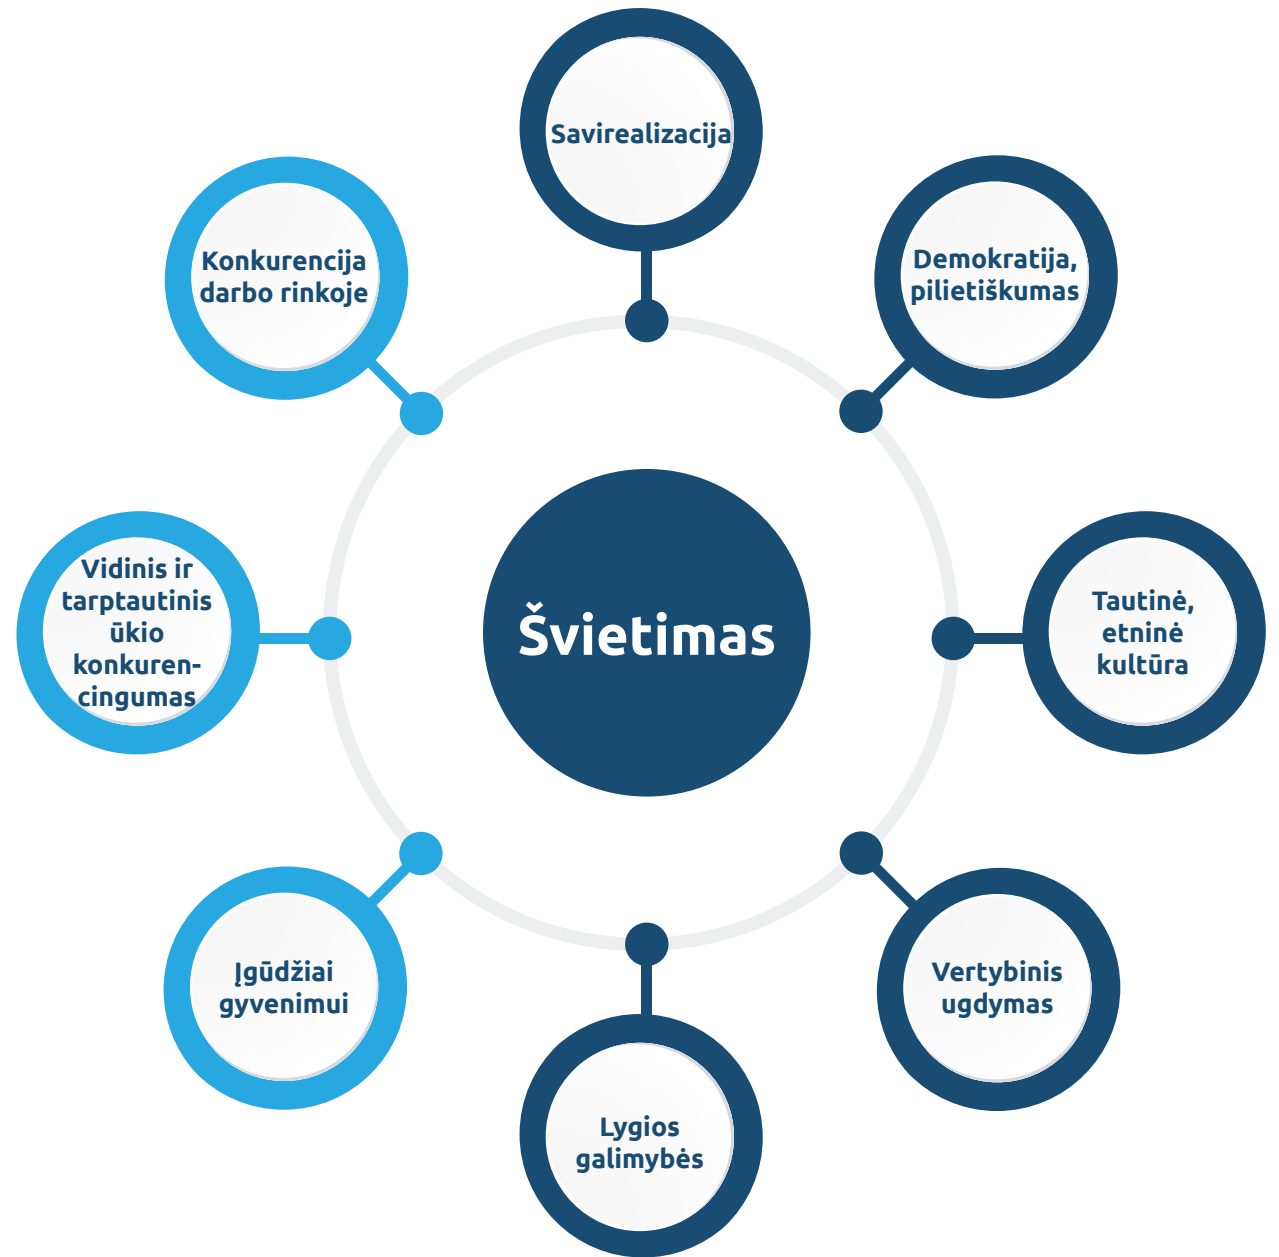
Savirealizacija

Demokratija, pilietiškumas

Tautinė, etninė kultūra

Vertybinis ugdymas

Lygios galimybės

Įgūdžiai gyvenimui

Vidinis ir tarptautinis ūkio konkurencingumas

Konkurencija darbo rinkoje

Švietimas